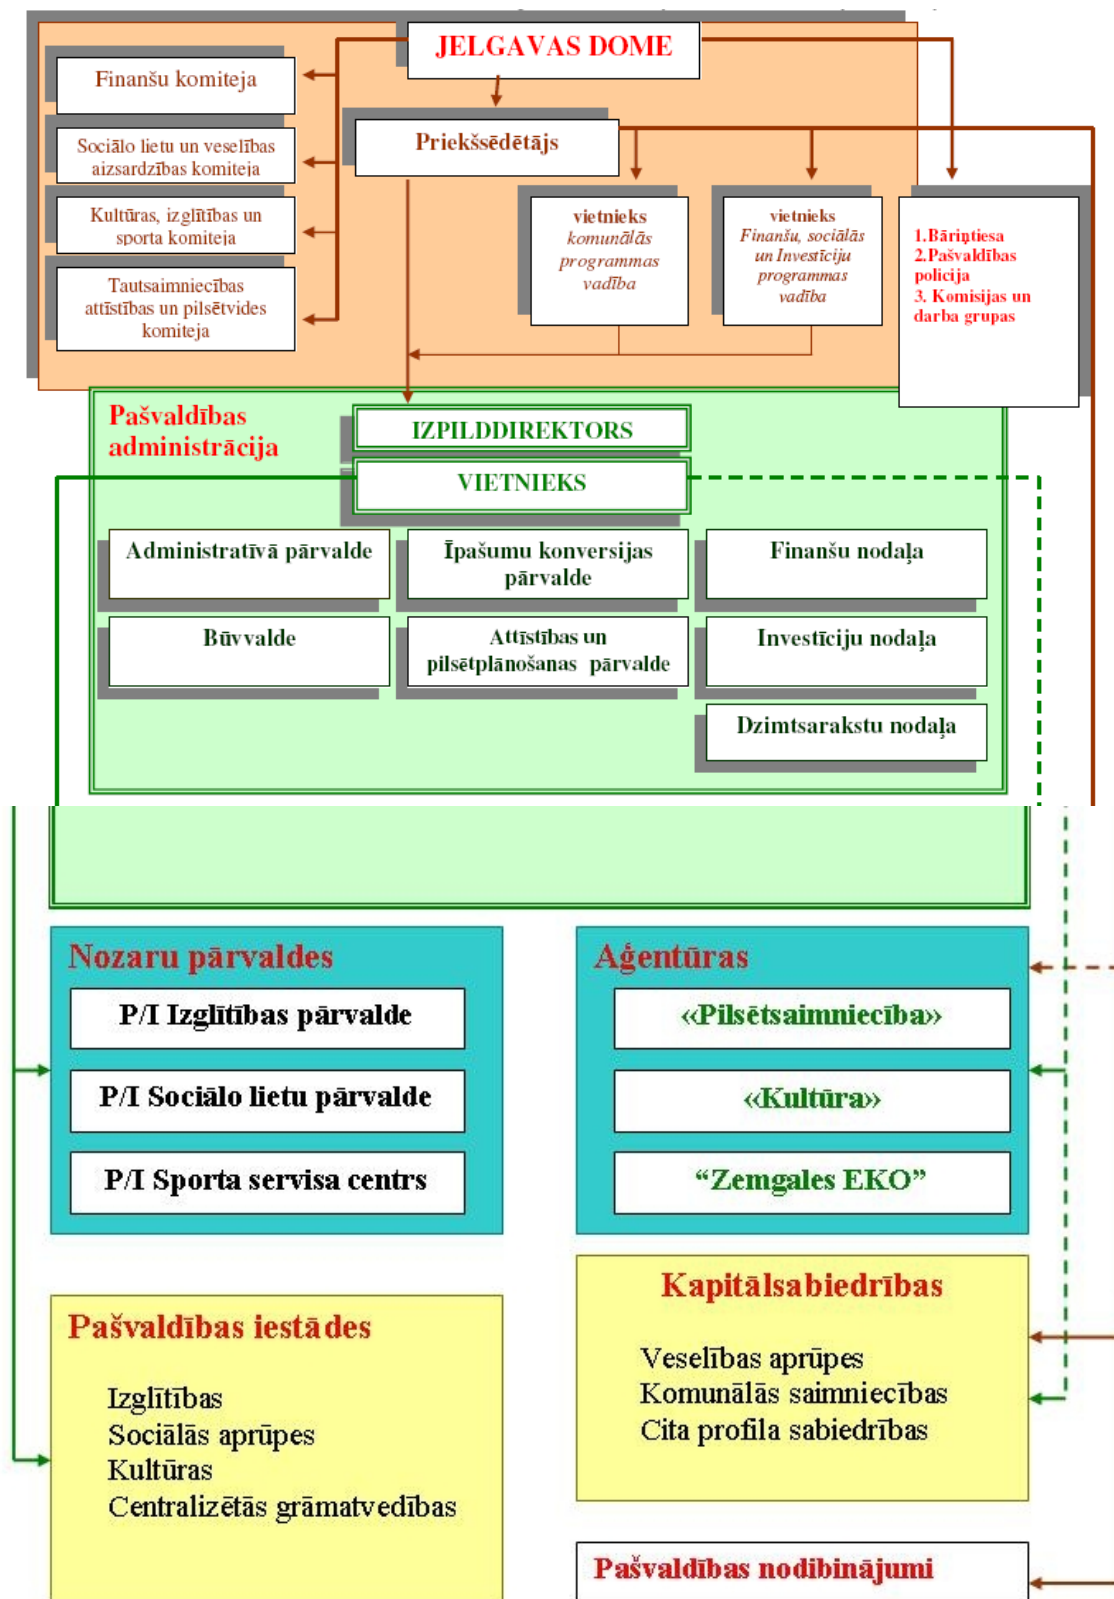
JELGAVAS DOME

Finanšu komiteja

Sociālo lietu un veselības aizsardzības komiteja

Kultūras, izglītības un sporta komiteja

Tautsaimniecības attīstības un pilsētvides komiteja

Priekšsēdētājs

vietnieks komunālās programmas vadība

vietnieks Finanšu, sociālās un Investīciju programmas vadība

1.Bāriņtiesa
2.Pašvaldības policija
3. Komisijas un darba grupas

Pašvaldības administrācija

IZPILDDIREKTORS

VIETNIEKS

Administratīvā pārvalde

Īpašumu konversijas pārvalde

Finanšu nodaļa

Būvvalde

Attīstības un pilsētplānošanas pārvalde

Investīciju nodaļa

Dzimtsarakstu nodaļa

Nozaru pārvaldes

P/I Izglītības pārvalde

P/I Sociālo lietu pārvalde

P/I Sporta servisa centrs

Aģentūras

«Pilsētsaimniecība»

«Kultūra»

"Zemgales EKO"

Pašvaldības iestādes

Izglītības
Sociālās aprūpes
Kultūras
Centralizētās grāmatvedības

Kapitālsabiedrības

Veselības aprūpes
Komunālās saimniecības
Cita profila sabiedrības

Pašvaldības nodibinājumi